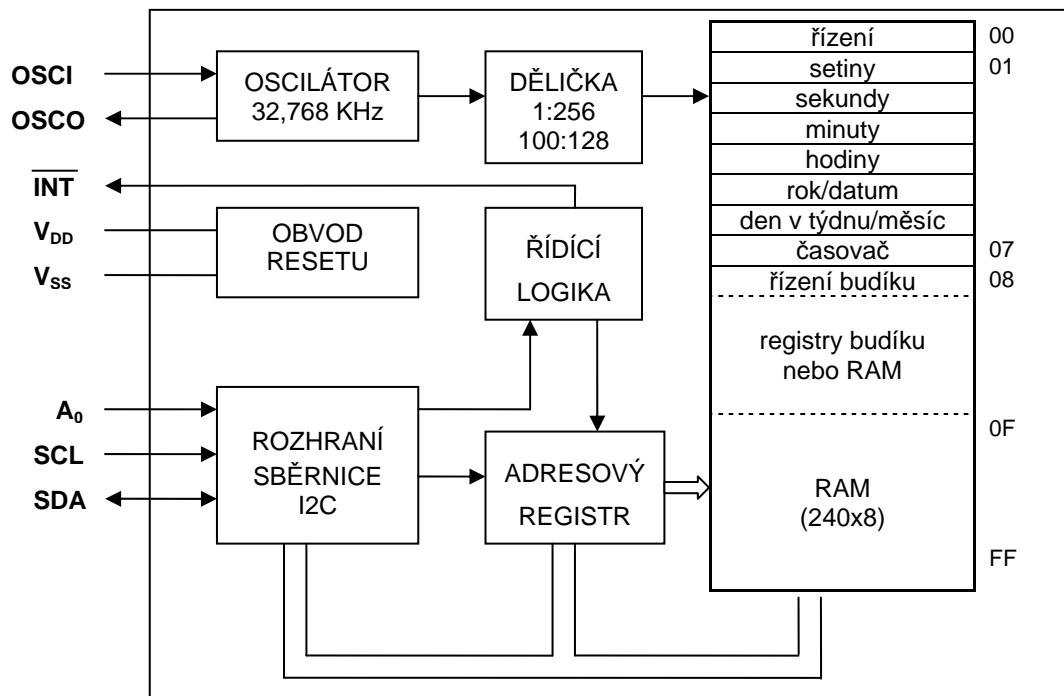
OSCI

OSCO

$\overline{INT}$

$V_{DD}$

$V_{SS}$

$A_0$

SCL

SDA

OSCILÁTOR
32,768 KHz

DĚLIČKA
1:256
100:128

OBVOD
RESETU

ŘÍDÍCÍ
LOGIKA

ROZHRANÍ
SBĚRNICE
I2C

ADRESOVÝ
REGISTR

| | |
|---|---|
| řízení | 00 |
| setiny | 01 |
| sekundy | |
| minuty | |
| hodiny | |
| rok/datum | |
| den v týdnu/měsíc | |
| časovač | 07 |
| řízení budíku | 08 |
| registry budíku nebo RAM | |
| | 0F |
| RAM (240x8) | |
| | FF |